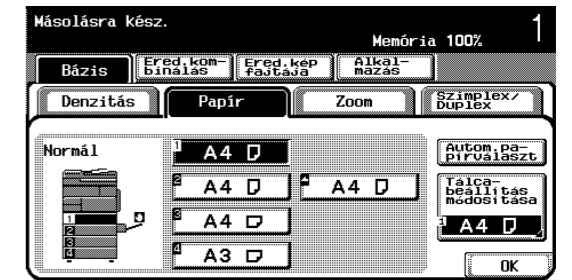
Másolásra kész.

Memória 100%

1

Bázis

Ered.kombinálás

Ered.kép fajtája

Alkalmazás

Denzitás

Papír

Zoom

Szimplex/ Duplex

Normál

1 A4

2 A4

A4

3 A4

4 A3

Autom.papírválaszt

Tálcabeállítás módosítása

1 A4

OK